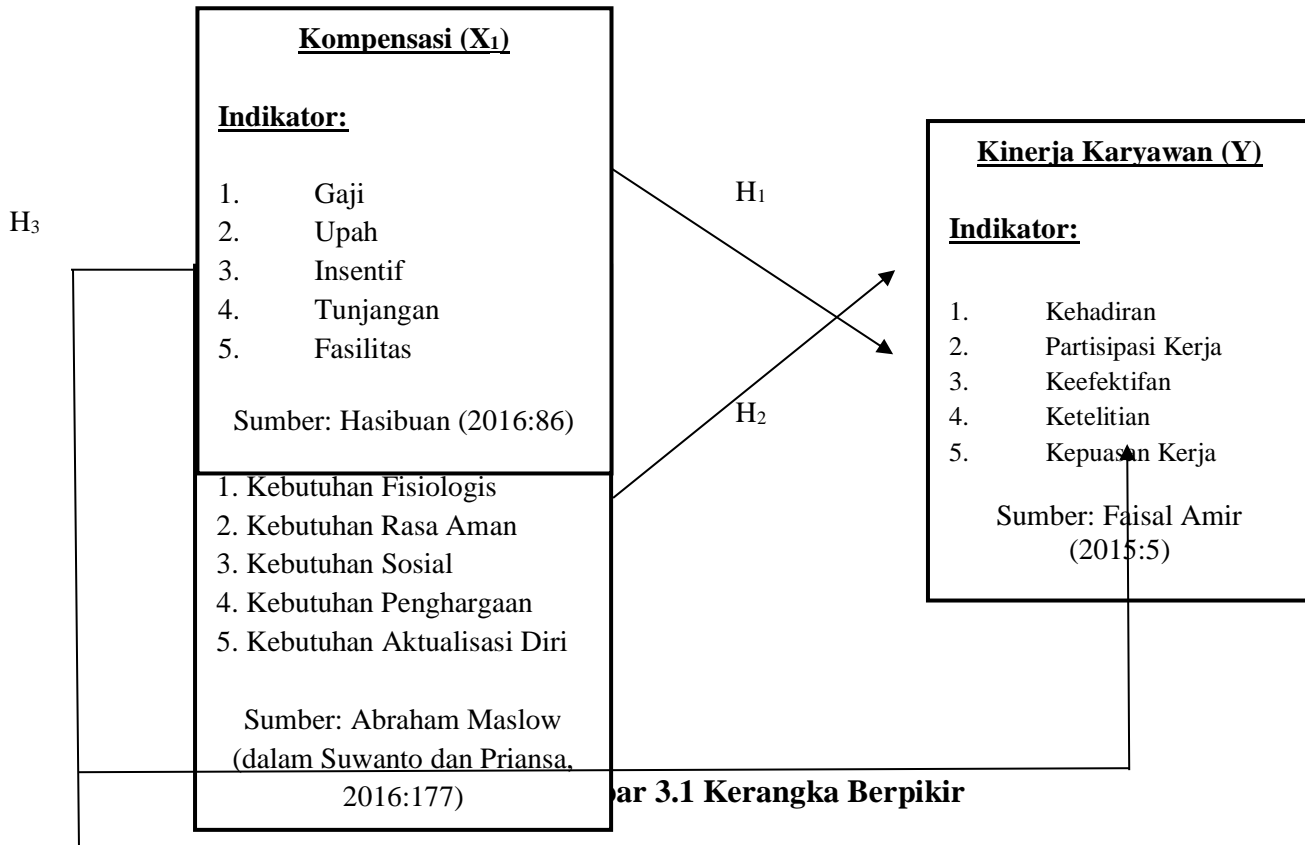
Kompensasi ($X_1$)

Indikator:

1. Gaji
2. Upah
3. Insentif
4. Tunjangan
5. Fasilitas

Sumber: Hasibuan (2016:86)

$H_3$

$H_1$

$H_2$

Kinerja Karyawan (Y)

Indikator:

1. Kehadiran
2. Partisipasi Kerja
3. Keefektifan
4. Ketelitian
5. Kepuasan Kerja

Sumber: Faisal Amir (2015:5)

1. Kebutuhan Fisiologis
2. Kebutuhan Rasa Aman
3. Kebutuhan Sosial
4. Kebutuhan Penghargaan
5. Kebutuhan Aktualisasi Diri

Sumber: Abraham Maslow (dalam Suwanto dan Priansa, 2016:177)

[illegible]bar 3.1 Kerangka Berpikir